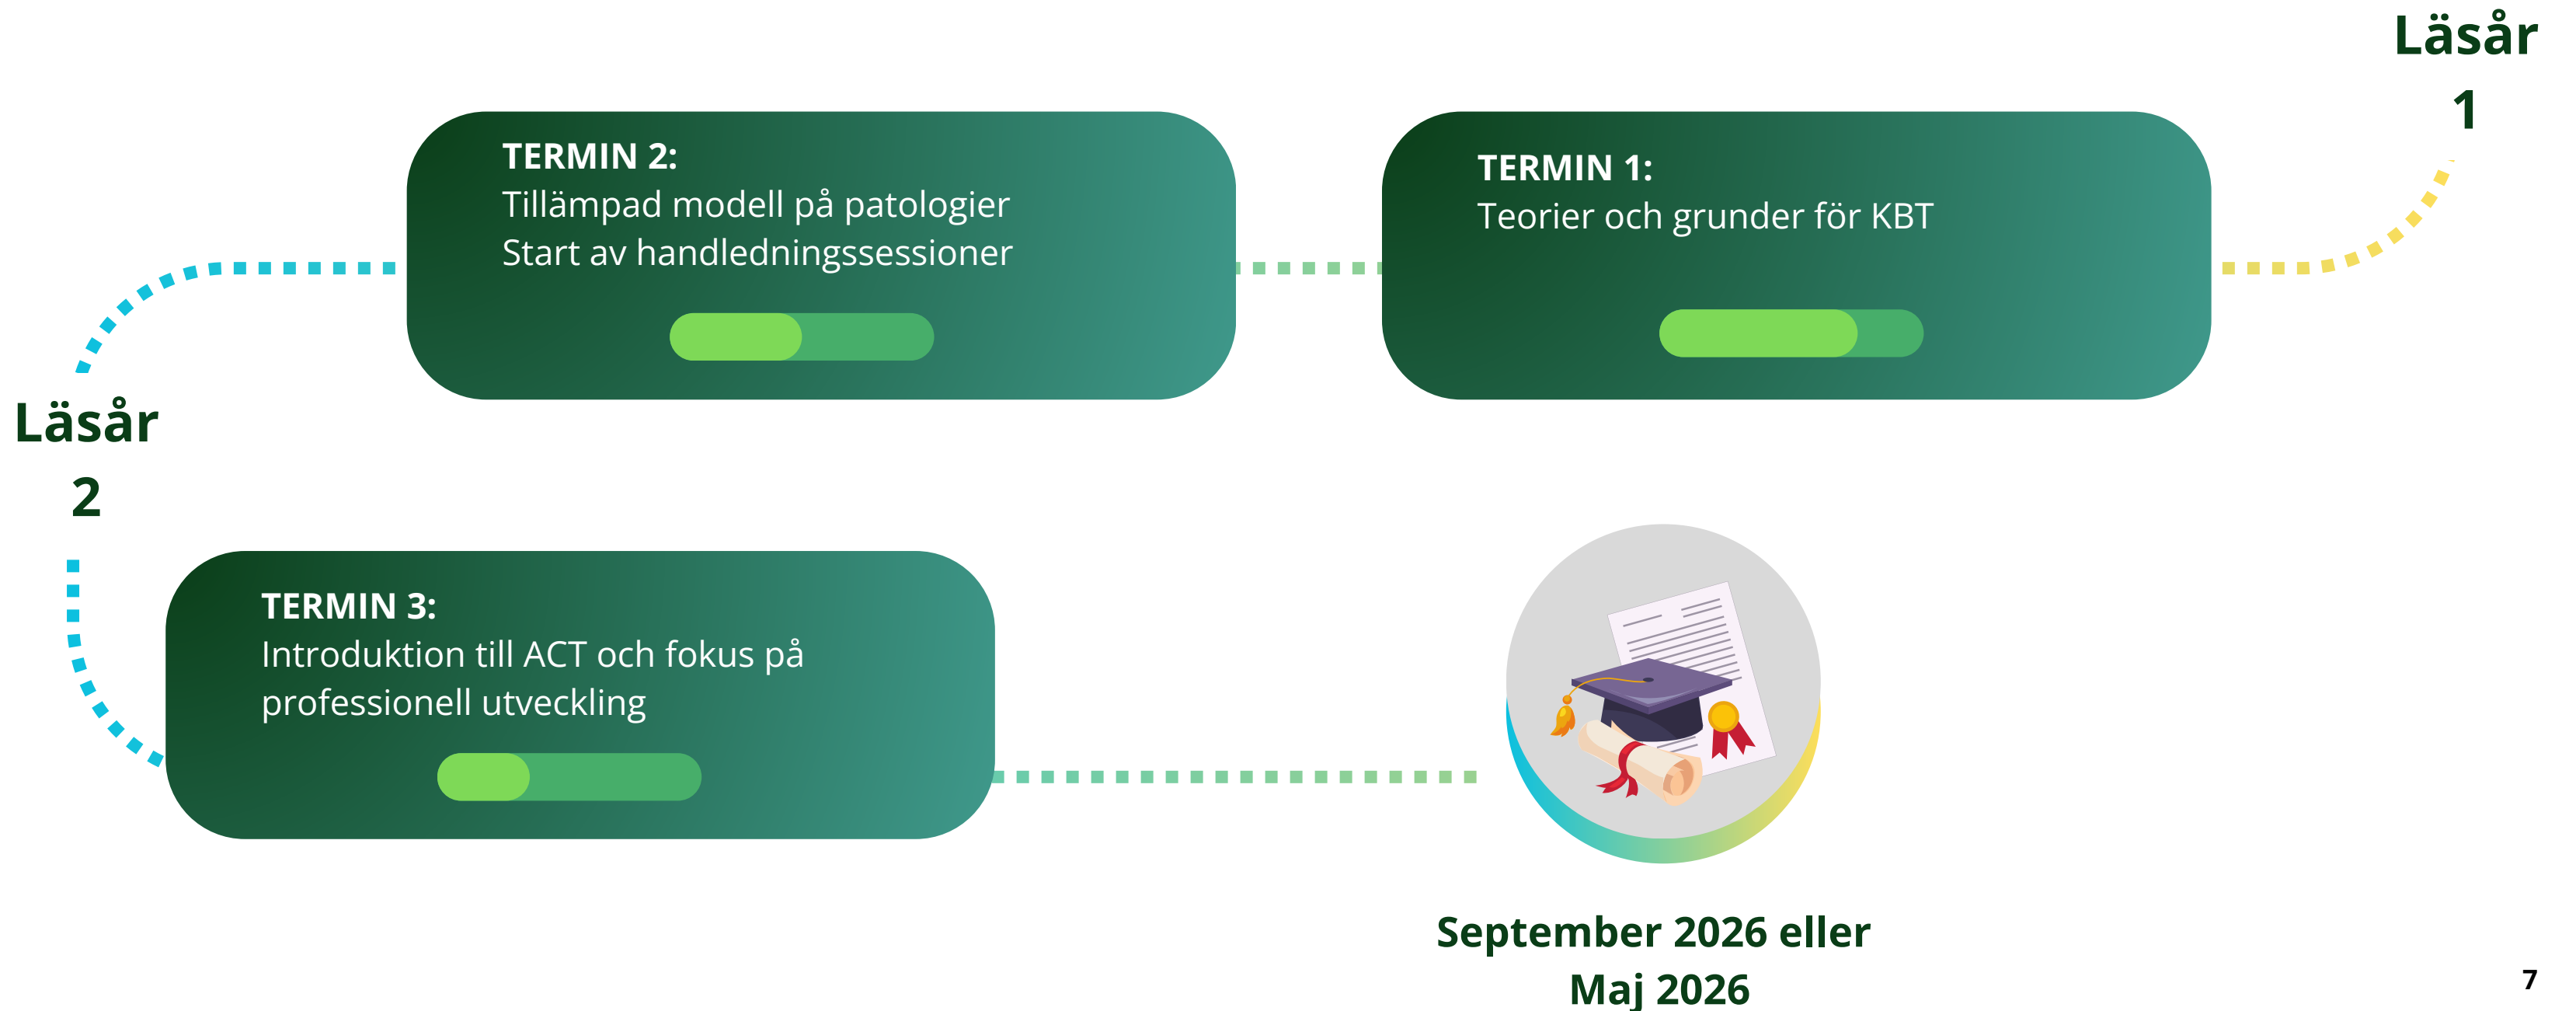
Läsår 1

TERMIN 1:
Teorier och grunder för KBT

TERMIN 2:
Tillämpad modell på patologier
Start av handledningssessioner

Läsår 2

TERMIN 3:
Introduktion till ACT och fokus på professionell utveckling

September 2026 eller
Maj 2026

7